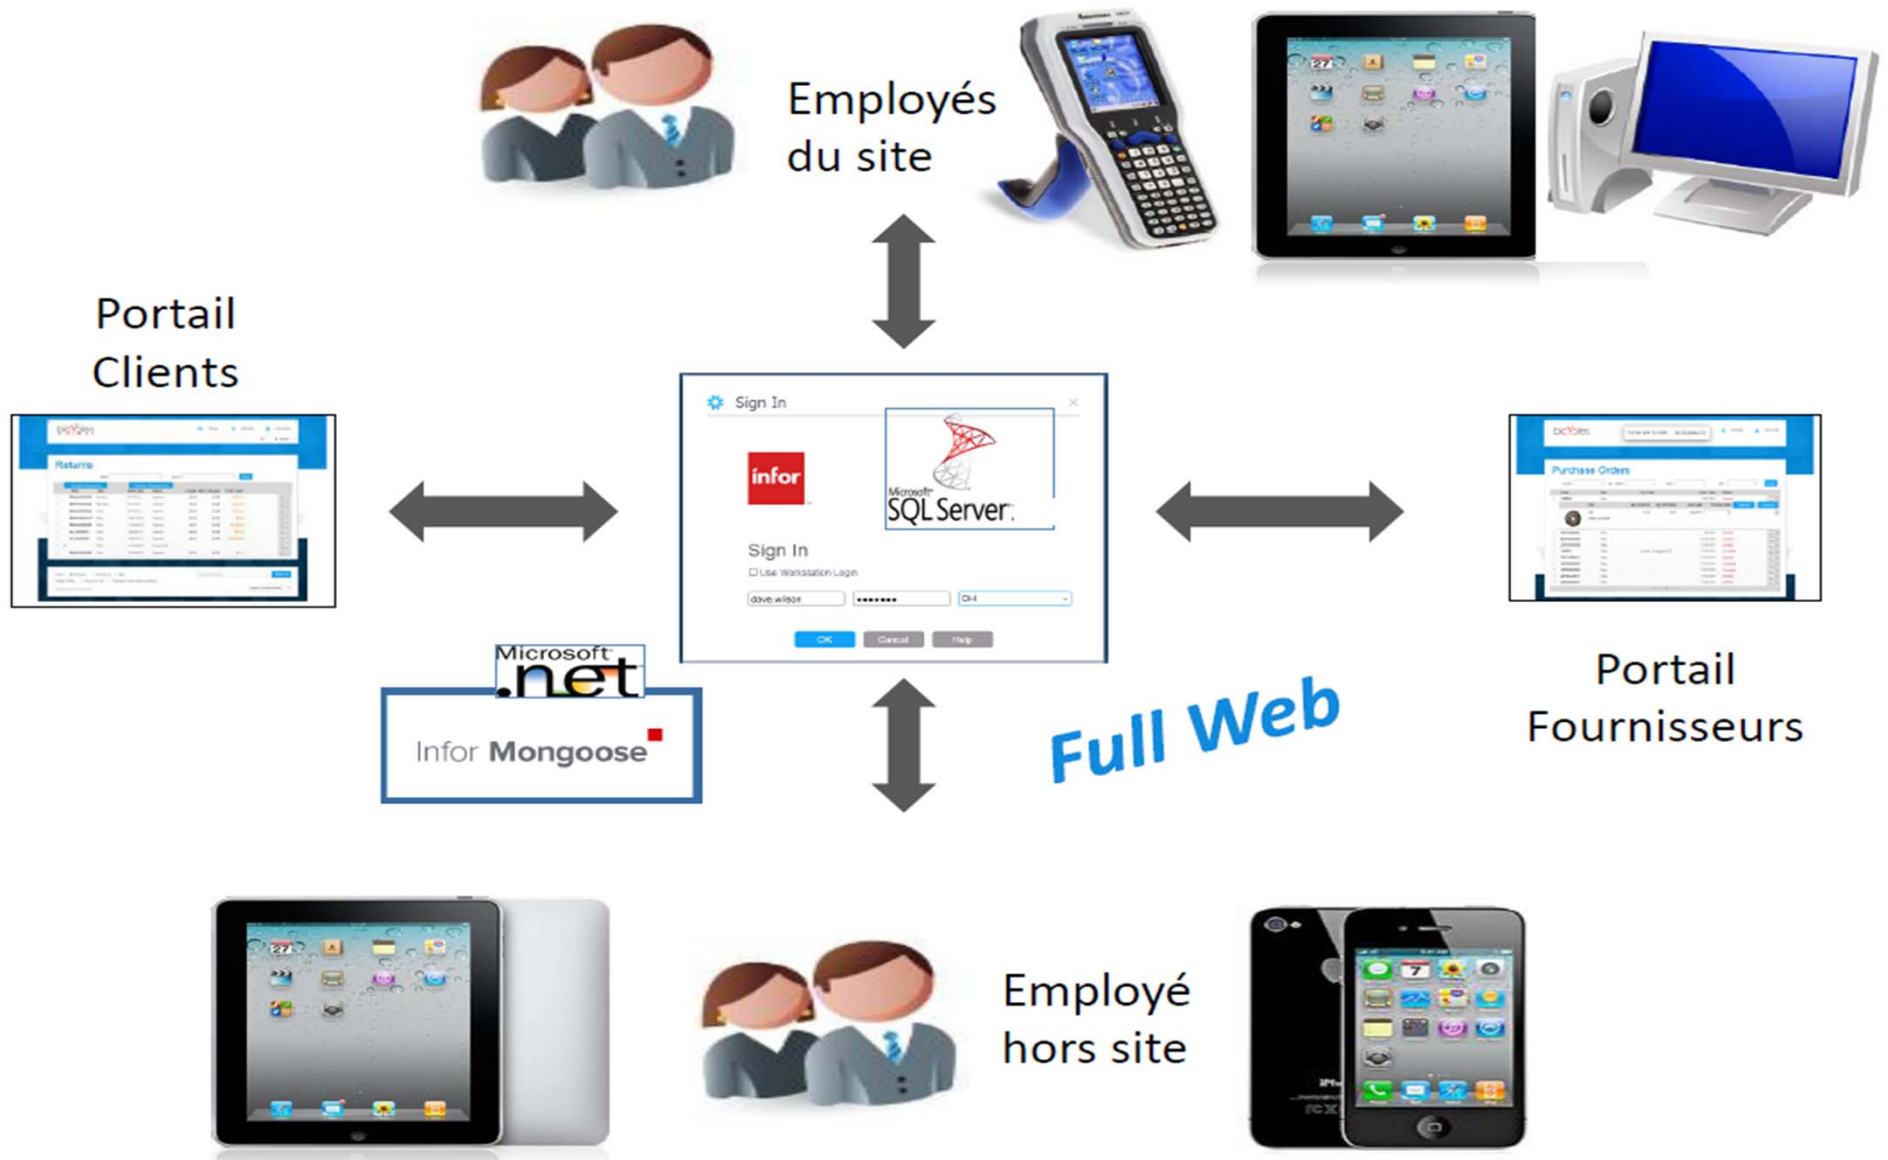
Employés du site

Portail Clients

Sign In

infor

Microsoft SQL Server

Sign In

Use Workstation Login

dave.wilson

OK Cancel Help

Portail Fournisseurs

Microsoft .net

Infor Mongoose

Full Web

Employé hors site

Returns

Purchase Orders